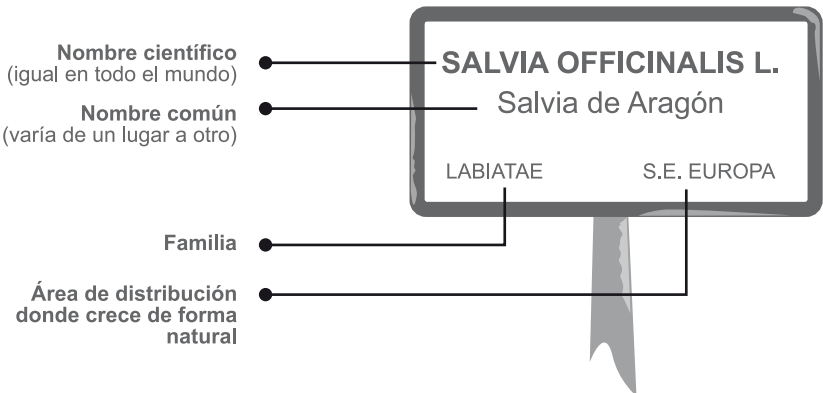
Nombre científico
(igual en todo el mundo)

Nombre común
(varía de un lugar a otro)

Familia

Área de distribución donde crece de forma natural

SALVIA OFFICINALIS L.
Salvia de Aragón

LABIATAE S.E. EUROPA